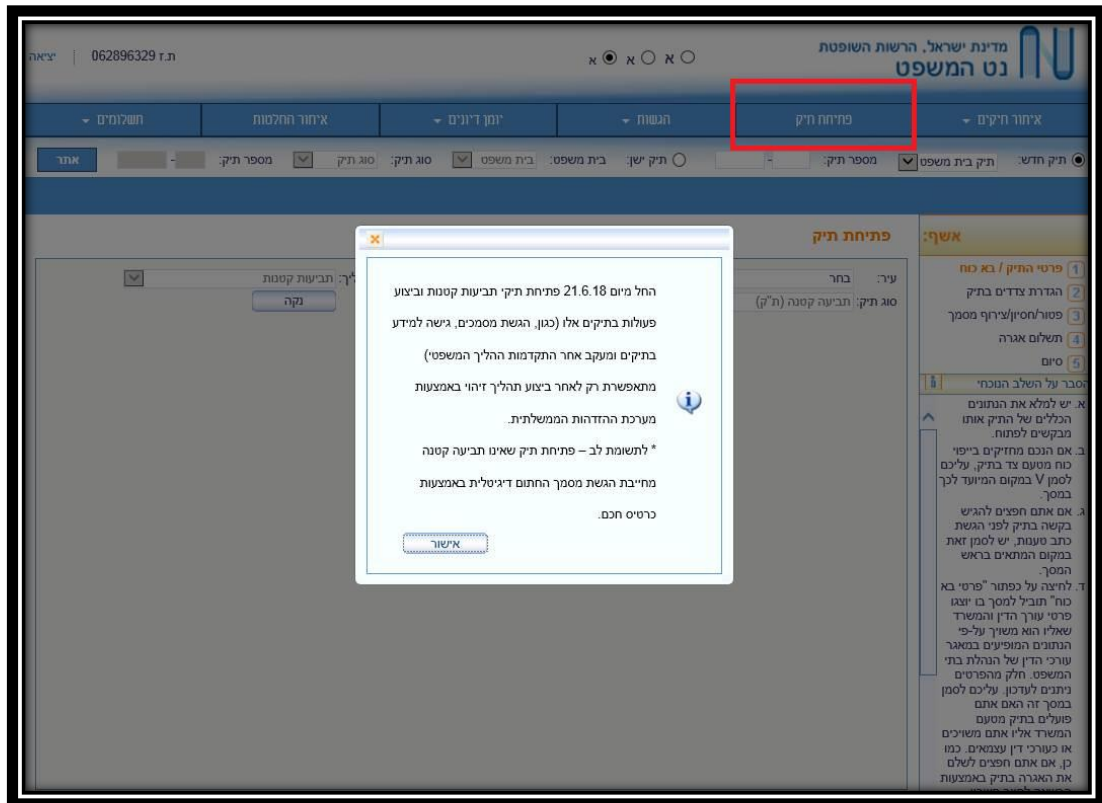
מדינת ישראל, הרשות השופטת
נט המשפט

א ◉ א ○ א ○

ת.ז 062896329 | יציאה

איתור תיקים ▾ | פתיחת תיק | הגשות ▾ | יומן דיונים ▾ | איתור החלטות | תשלומים ▾

◉ תיק חדש: תיק בית משפט ▾ מספר תיק: - ○ תיק ישן: בית משפט: בית משפט ▾ סוג תיק: סוג תיק ▾ מספר תיק: - אתר

אשף:
1 פרטי התיק / בא כוח
2 הגדרת צדדים בתיק
3 פטור/חסיון/צירוף מסמך
4 תשלום אגרה
5 סיום
הסבר על השלב הנוכחי
א. יש למלא את הנתונים הכללים של התיק אותו מבקשים לפתוח.
ב. אם הנכם מחזיקים בייפוי כוח מטעם צד בתיק, עליכם לסמן V במקום המיועד לכך במסך.
ג. אם אתם חפצים להגיש בקשה בתיק לפני הגשת כתב טענות, יש לסמן זאת במקום המתאים בראש המסך.
ד. לחיצה על כפתור "פרטי בא כוח" תוביל למסך בו יוצגו פרטי עורך הדין והמשרד שאליו הוא משויך על-פי הנתונים המופיעים במאגר עורכי הדין של הנהלת בתי המשפט. חלק מהפרטים ניתנים לעדכון. עליכם לסמן במסך זה האם אתם פועלים בתיק מטעם המשרד אליו אתם משויכים או כעורכי דין עצמאים. כמו כן, אם אתם חפצים לשלם את האגרה בתיק באמצעות

פתיחת תיק
עיר: בחר
סוג תיק: תביעה קטנה (ת"ק)
ליך: תביעות קטנות
נקה

החל מיום 21.6.18 פתיחת תיקי תביעות קטנות וביצוע פעולות בתיקים אלו (כגון, הגשת מסמכים, גישה למידע בתיקים ומעקב אחר התקדמות ההליך המשפטי) מתאפשרת רק לאחר ביצוע תהליך זיהוי באמצעות מערכת ההזדהות הממשלתית.
* לתשומת לב – פתיחת תיק שאינו תביעה קטנה מחייבת הגשת מסמך החתום דיגיטלית באמצעות כרטיס חכם.
אישור